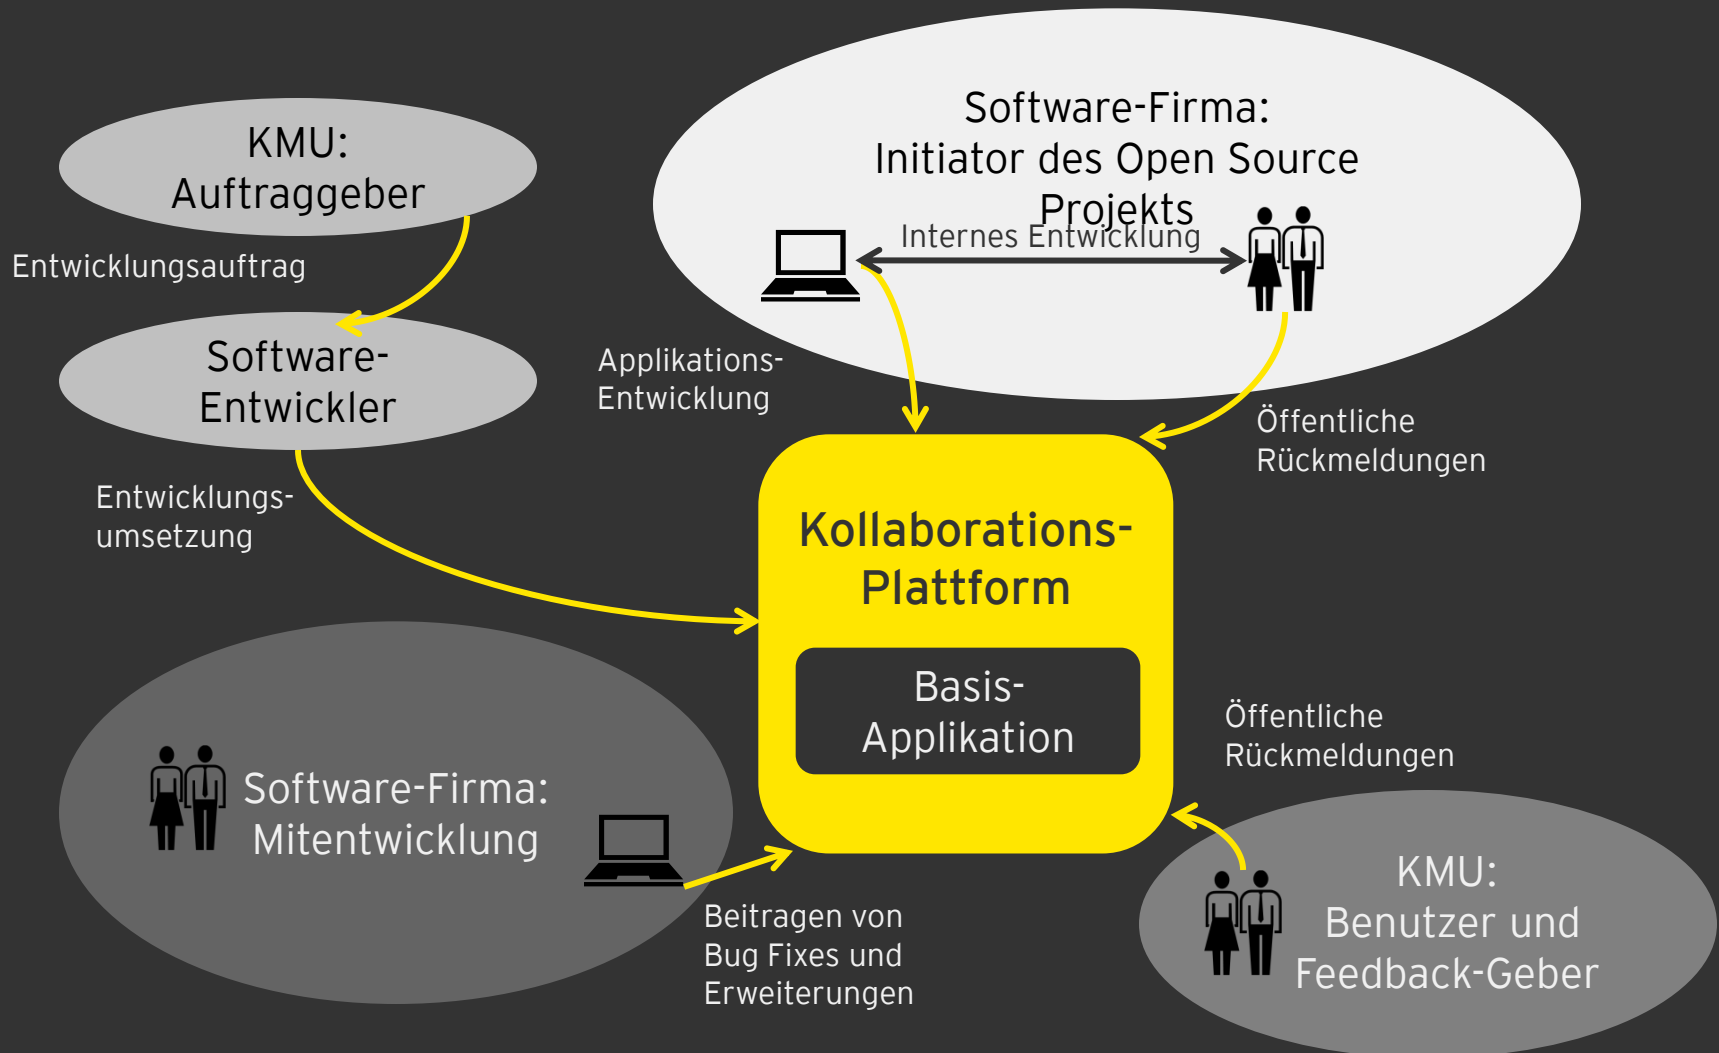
KMU:
Auftraggeber

Entwicklungsauftrag

Software-
Entwickler

Entwicklungsumsetzung

Software-Firma:
Initiator des Open Source Projekts

Internes Entwicklung

Applikations-Entwicklung

Öffentliche Rückmeldungen

Kollaborations-Plattform

Basis-Applikation

Öffentliche Rückmeldungen

Software-Firma:
Mitentwicklung

Beitragen von Bug Fixes und Erweiterungen

KMU:
Benutzer und Feedback-Geber